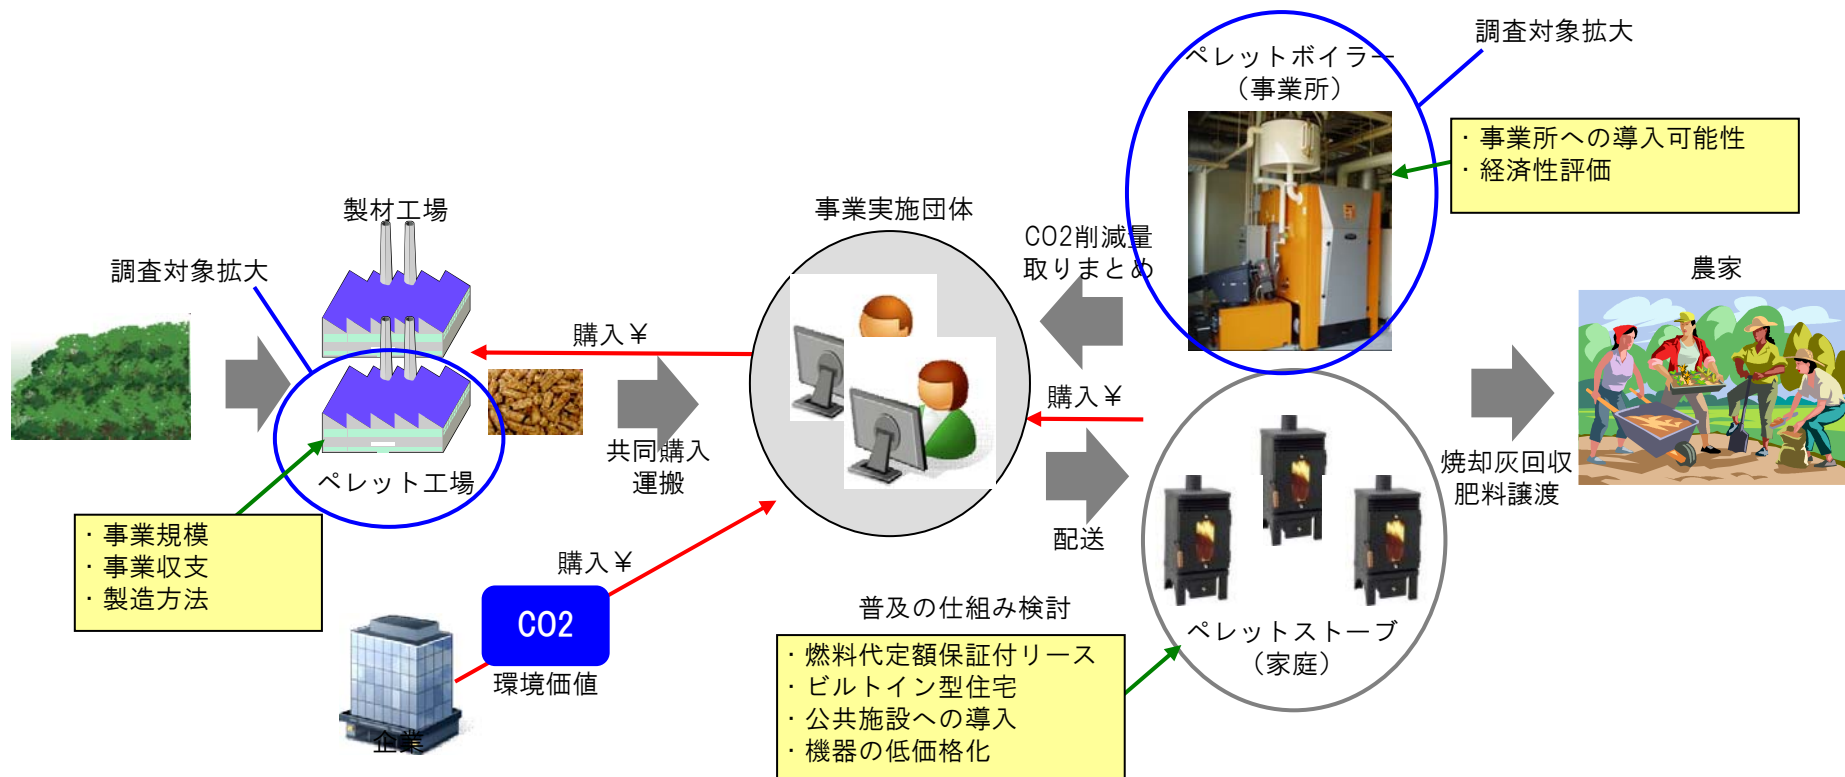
調査対象拡大

ペレットボイラー
（事業所）

・事業所への導入可能性
・経済性評価

製材工場

事業実施団体

CO2削減量
取りまとめ

調査対象拡大

農家

購入￥

購入￥

ペレット工場

共同購入
運搬

配送

焼却灰回収
肥料譲渡

・事業規模
・事業収支
・製造方法

購入￥

CO2

環境価値

企業

普及の仕組み検討

・燃料代定額保証付リース
・ビルトイン型住宅
・公共施設への導入
・機器の低価格化

ペレットストーブ
（家庭）